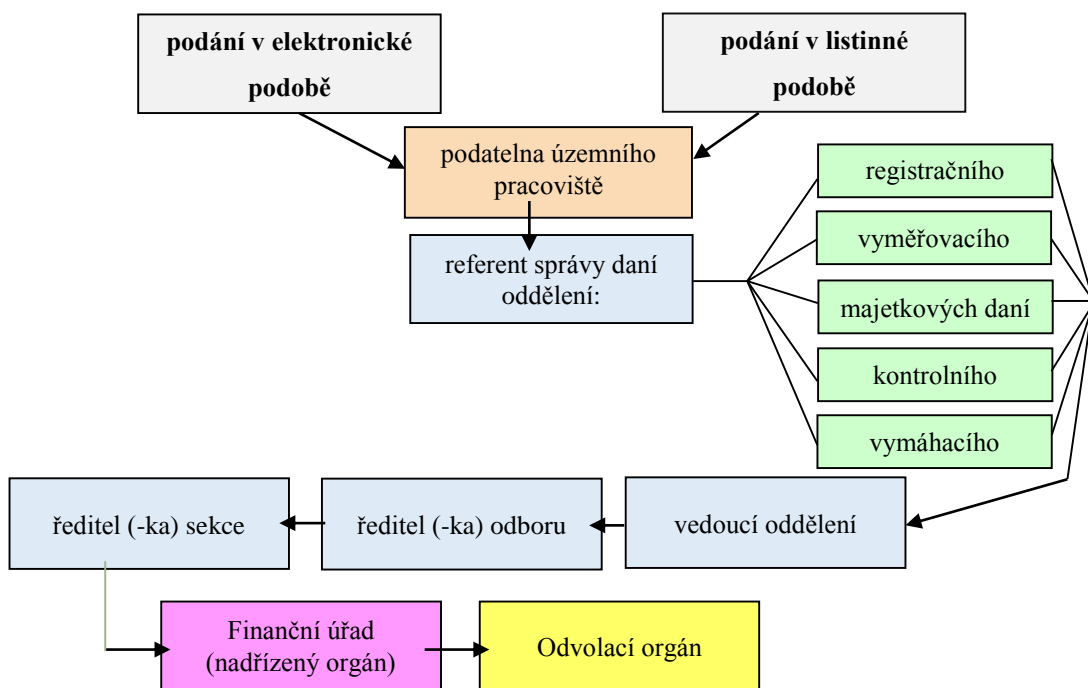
podání v elektronické podobě

podání v listinné podobě

podatelna územního pracoviště

referent správy daní oddělení:

registračního

vyměřovacího

majetkových daní

kontrolního

vymáhacího

ředitel (-ka) sekce

ředitel (-ka) odboru

vedoucí oddělení

Finanční úřad (nadřízený orgán)

Odvolací orgán